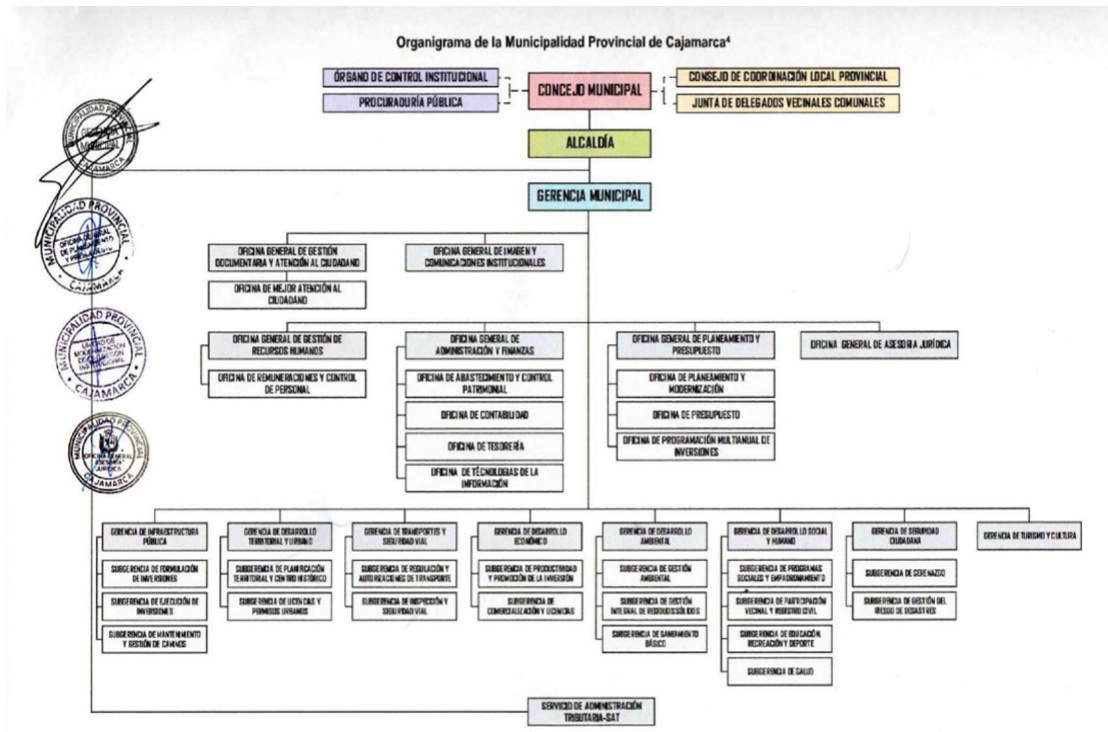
Organigrama de la Municipalidad Provincial de Cajamarca⁴

ÓRGANO DE CONTROL INSTITUCIONAL

PROCURADURÍA PÚBLICA

CONCEJO MUNICIPAL

CONSEJO DE COORDINACIÓN LOCAL PROVINCIAL

JUNTA DE DELEGADOS VECINALES COMUNALES

ALCALDÍA

GERENCIA MUNICIPAL

OFICINA GENERAL DE GESTIÓN DOCUMENTARIA Y ATENCIÓN AL CIUDADANO

OFICINA DE MEJOR ATENCIÓN AL CIUDADANO

OFICINA GENERAL DE IMAGEN Y COMUNICACIONES INSTITUCIONALES

OFICINA GENERAL DE GESTIÓN DE RECURSOS HUMANOS

OFICINA DE REMUNERACIONES Y CONTROL DE PERSONAL

OFICINA GENERAL DE ADMINISTRACIÓN Y FINANZAS

OFICINA DE ABASTECIMIENTO Y CONTROL PATRIMONIAL

OFICINA DE CONTABILIDAD

OFICINA DE TESORERÍA

OFICINA DE TECNOLOGÍAS DE LA INFORMACIÓN

OFICINA GENERAL DE PLANEAMIENTO Y PRESUPUESTO

OFICINA DE PLANEAMIENTO Y MODERNIZACIÓN

OFICINA DE PRESUPUESTO

OFICINA DE PROGRAMACIÓN MULTIANUAL DE INVERSIONES

OFICINA GENERAL DE ASESORÍA JURÍDICA

GERENCIA DE INFRAESTRUCTURA PÚBLICA

SUBGERENCIA DE FORMULACIÓN DE INVERSIONES

SUBGERENCIA DE EJECUCIÓN DE INVERSIONES

SUBGERENCIA DE MANTENIMIENTO Y GESTIÓN DE CAMINOS

GERENCIA DE DESARROLLO TERRITORIAL Y URBANO

SUBGERENCIA DE PLANIFICACIÓN TERRITORIAL Y CENTRO HISTÓRICO

SUBGERENCIA DE LICENCIAS Y PERMISOS URBANOS

GERENCIA DE TRANSPORTES Y SEGURIDAD VIAL

SUBGERENCIA DE REGULACIÓN Y AUTORIZACIONES DE TRANSPORTE

SUBGERENCIA DE INSPECCIÓN Y SEGURIDAD VIAL

GERENCIA DE DESARROLLO ECONÓMICO

SUBGERENCIA DE PRODUCTIVIDAD Y PROMOCIÓN DE LA INVERSIÓN

SUBGERENCIA DE COMERCIALIZACIÓN Y LICENCIAS

GERENCIA DE DESARROLLO AMBIENTAL

SUBGERENCIA DE GESTIÓN AMBIENTAL

SUBGERENCIA DE GESTIÓN INTEGRAL DE RESIDUOS SÓLIDOS

SUBGERENCIA DE SANEAMIENTO BÁSICO

GERENCIA DE DESARROLLO SOCIAL Y HUMANO

SUBGERENCIA DE PROGRAMAS SOCIALES Y EMPODERAMIENTO

SUBGERENCIA DE PARTICIPACIÓN VECINAL Y REGISTRO CIVIL

SUBGERENCIA DE EDUCACIÓN, RECREACIÓN Y DEPORTE

SUBGERENCIA DE SALUD

GERENCIA DE SEGURIDAD CIUDADANA

SUBGERENCIA DE SERENAZGO

SUBGERENCIA DE GESTIÓN DEL RIESGO DE DESASTRES

GERENCIA DE TURISMO Y CULTURA

SERVICIO DE ADMINISTRACIÓN TRIBUTARIA-SAT

MUNICIPALIDAD PROVINCIAL CAJAMARCA
MUNICIPALIDAD PROVINCIAL OFICINA GENERAL DE PLANEAMIENTO Y PRESUPUESTO CAJAMARCA
MUNICIPALIDAD PROVINCIAL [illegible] CAJAMARCA
MUNICIPALIDAD PROVINCIAL OFICINA GENERAL DE ASESORÍA JURÍDICA CAJAMARCA